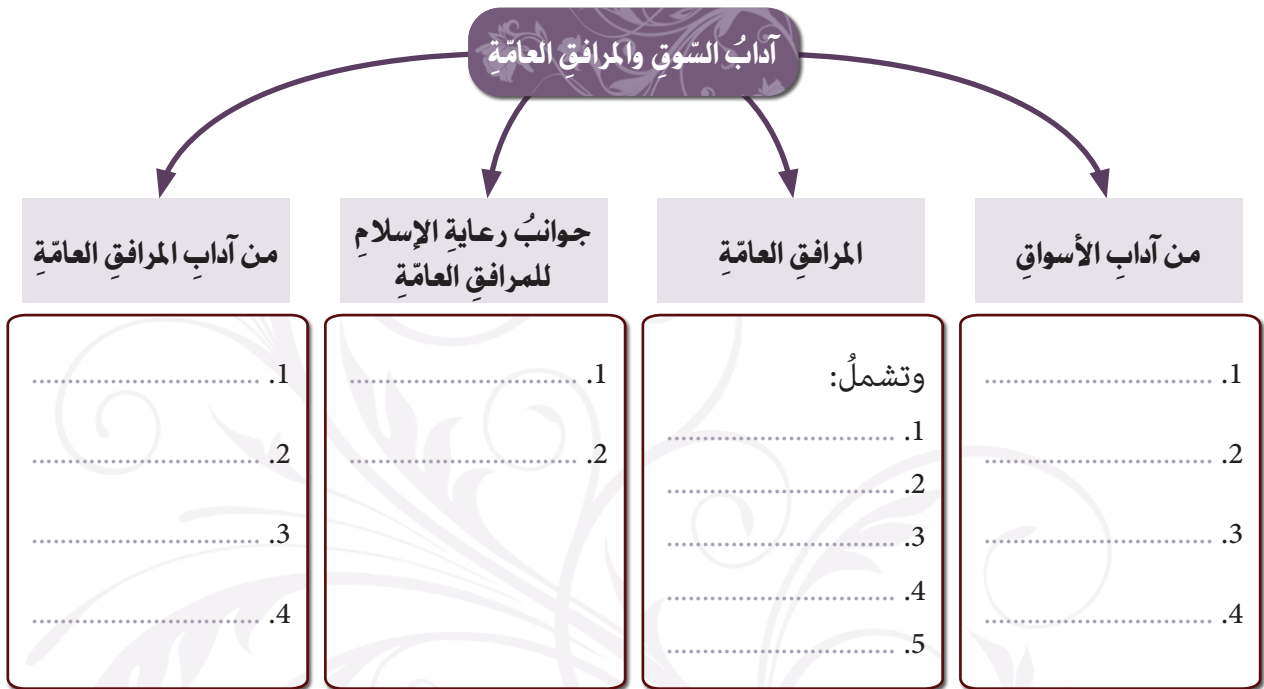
آدابُ السّوقِ والمرافقِ العامّةِ

من آدابِ الأسواقِ

1. ....................................

2. ....................................

3. ....................................

4. ....................................

المرافقِ العامّةِ

وتشملُ:

1. ....................................

2. ....................................

3. ....................................

4. ....................................

5. ....................................

جوانبُ رعايةِ الإسلامِ للمرافقِ العامّةِ

1. ....................................

2. ....................................

من آدابِ المرافقِ العامّةِ

1. ....................................

2. ....................................

3. ....................................

4. ....................................